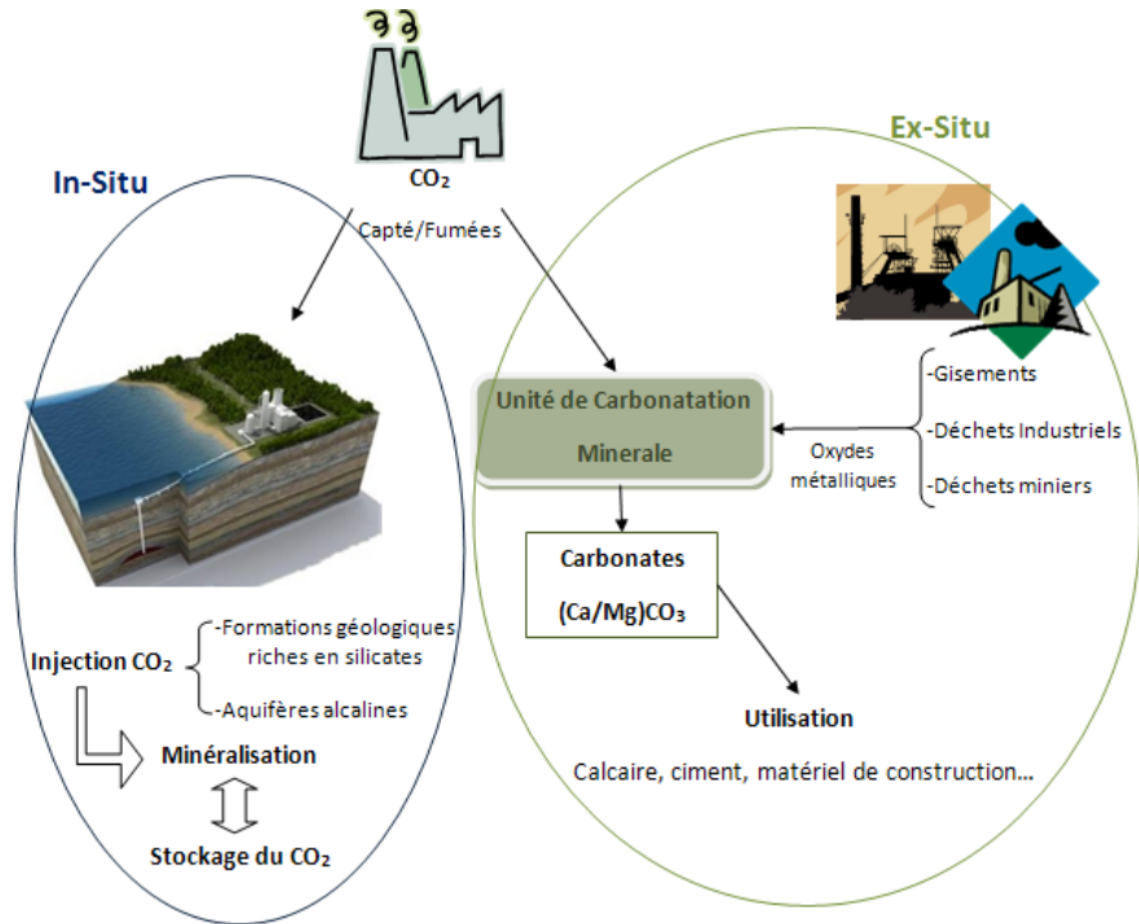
$CO_2$

Capté/Fumées

Ex-Situ

In-Situ

Unité de Carbonatation Minerale

-Gisements

-Déchets Industriels

-Déchets miniers

Oxydes métalliques

Carbonates

$(Ca/Mg)CO_3$

Utilisation

Calcaire, ciment, matériel de construction…

Injection $CO_2$

-Formations géologiques riches en silicates

-Aquifères alcalines

Minéralisation

Stockage du $CO_2$